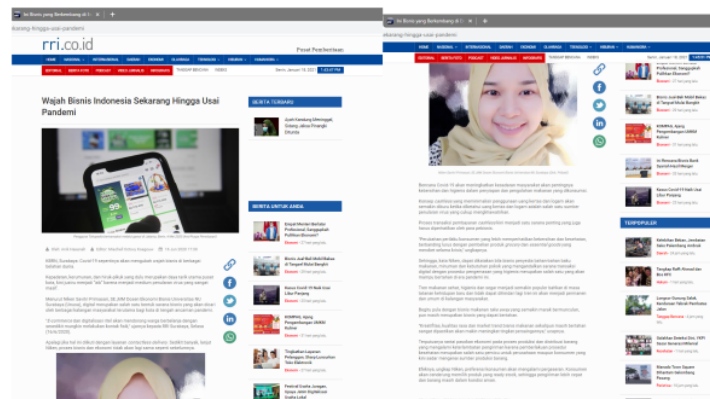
Ini Bisnis yang Berkembang di I...

karang-hingga-usai-pandemi

rri.co.id

Pusat Pemberitaan

HOME | NASIONAL | INTERNASIONAL | DAERAH | EKONOMI | OLAHRAGA | TEKNOLOGI | HIBURAN | FOKUS

EDITORIAL | BERITA FOTO | PODCAST | VIDEO JURNALIS | INFOGRAFIS | TANGGAP BENCANA | VIDEOS

Wajah Bisnis Indonesia Sekarang Hingga Usai Pandemi

BERITA TERBARU

BERITA UNTUK ANDA

Ini Bisnis yang Berkembang di I...

HOME | NASIONAL | INTERNASIONAL | DAERAH | EKONOMI | OLAHRAGA | TEKNOLOGI | HIBURAN | FOKUS

EDITORIAL | BERITA FOTO | PODCAST | VIDEO JURNALIS | INFOGRAFIS | TANGGAP BENCANA | VIDEOS

TERPOPULER